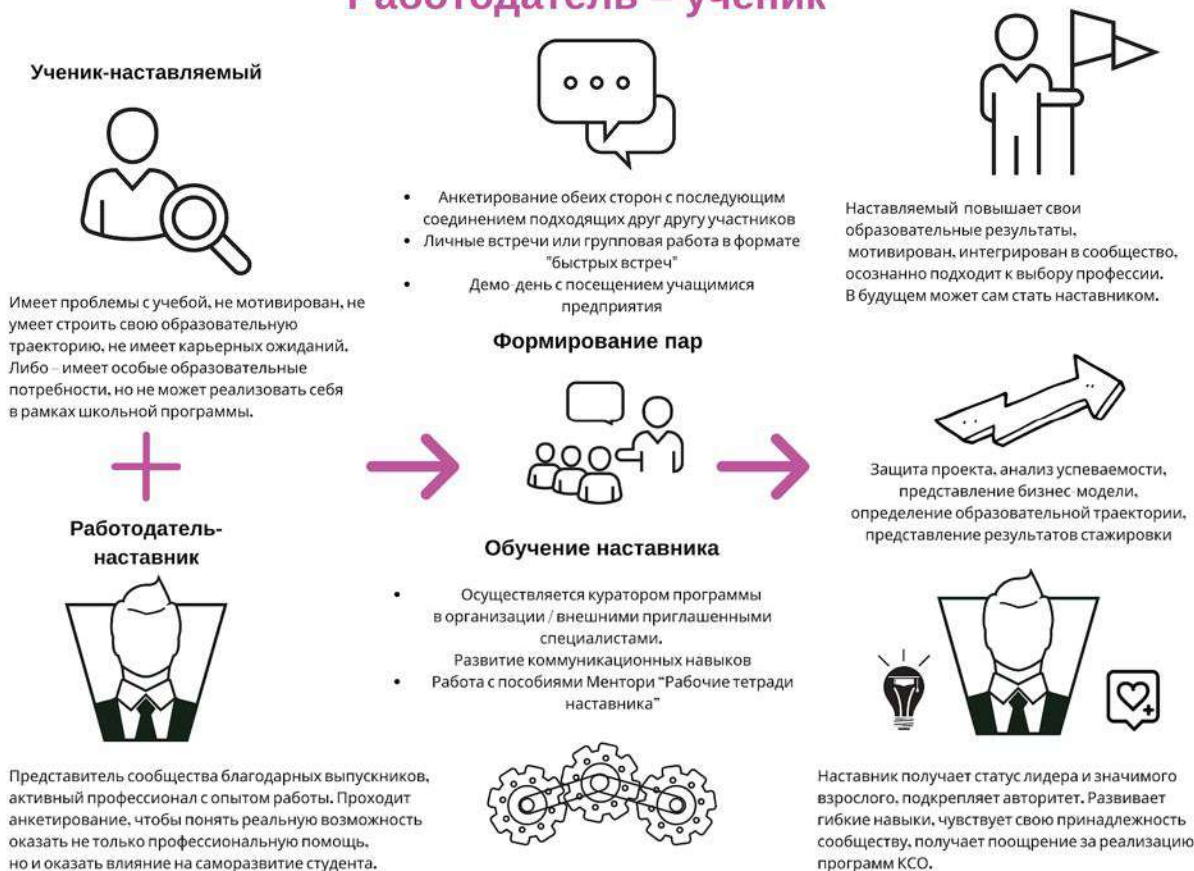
Работодатель – ученик

Ученик-наставляемый

Имеет проблемы с учебой, не мотивирован, не умеет строить свою образовательную траекторию, не имеет карьерных ожиданий. Либо – имеет особые образовательные потребности, но не может реализовать себя в рамках школьной программы.

Работодатель-наставник

Представитель сообщества благодарных выпускников, активный профессионал с опытом работы. Проходит анкетирование, чтобы понять реальную возможность оказать не только профессиональную помощь, но и оказать влияние на саморазвитие студента.

• Анкетирование обеих сторон с последующим соединением подходящих друг другу участников
• Личные встречи или групповая работа в формате "быстрых встреч"
• Демо-день с посещением учащимися предприятия

Формирование пар

Обучение наставника

• Осуществляется куратором программы в организации / внешними приглашенными специалистами. Развитие коммуникационных навыков
• Работа с пособиями Ментори "Рабочие тетради наставника"

Наставляемый повышает свои образовательные результаты, мотивирован, интегрирован в сообщество, осознанно подходит к выбору профессии. В будущем может сам стать наставником.

Защита проекта, анализ успеваемости, представление бизнес-модели, определение образовательной траектории, представление результатов стажировки

Наставник получает статус лидера и значимого взрослого, подкрепляет авторитет. Развивает гибкие навыки, чувствует свою принадлежность сообществу, получает поощрение за реализацию программ КСО.